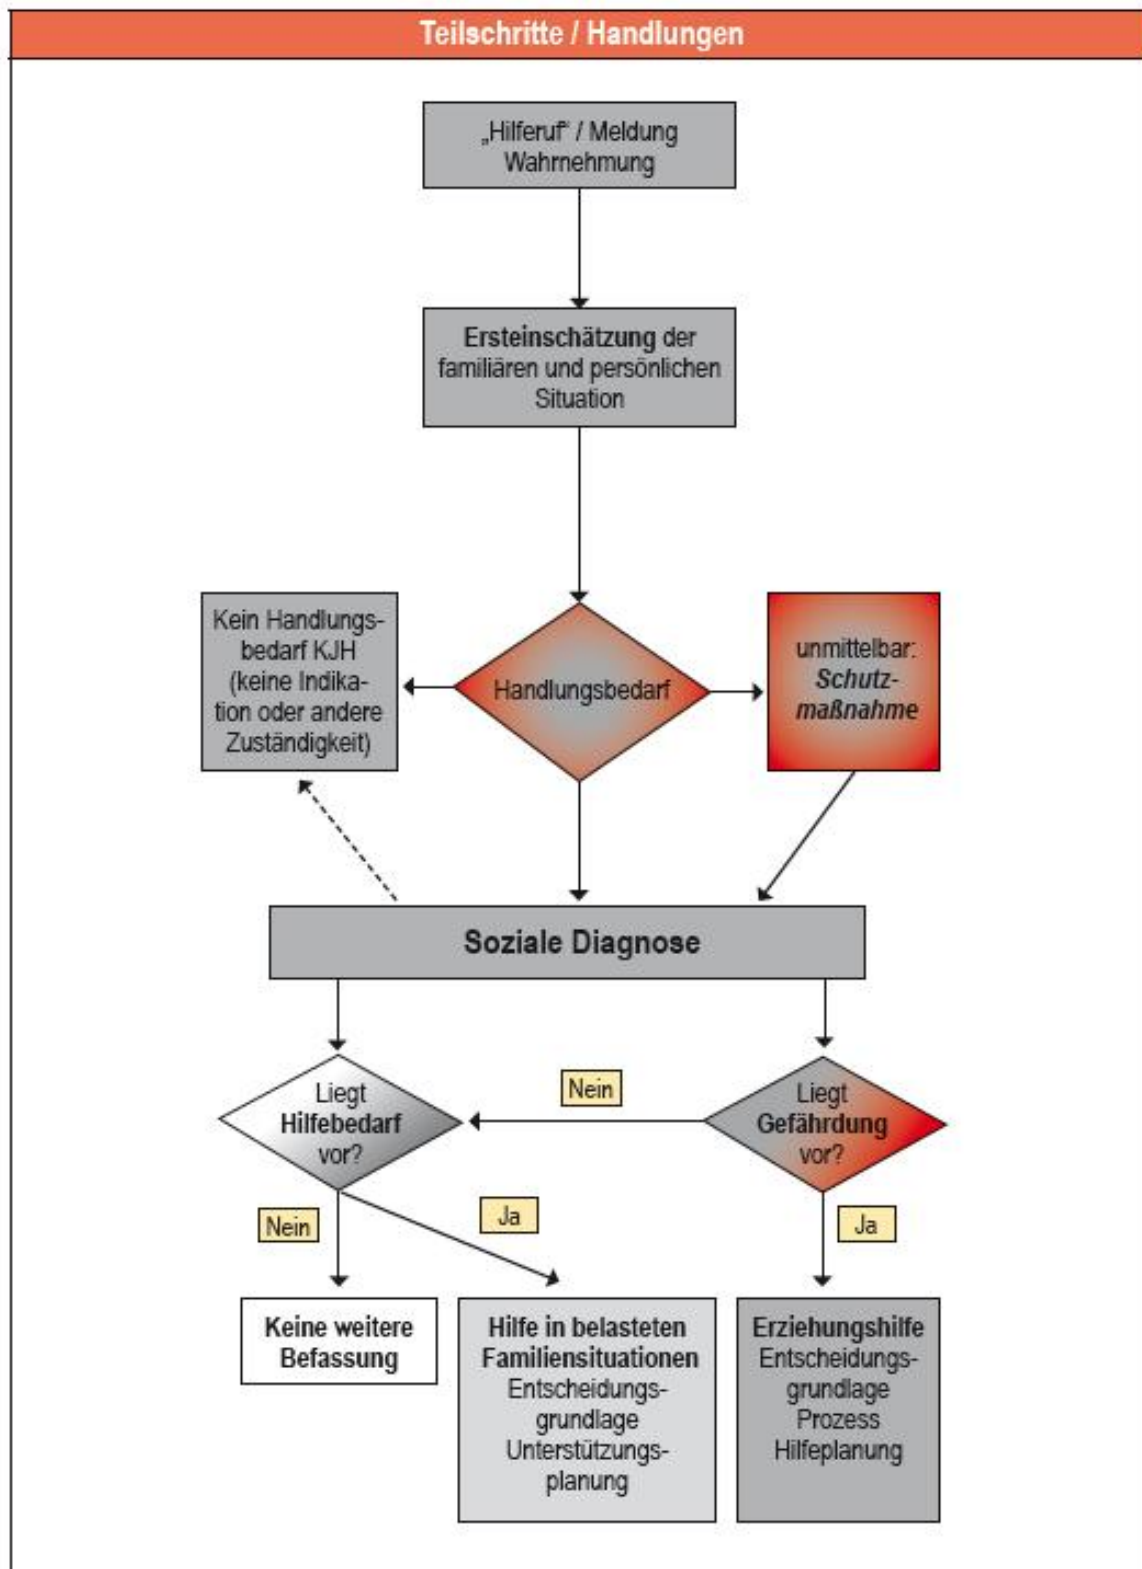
Teilschritte / Handlungen

„Hilferuf" / Meldung Wahrnehmung

Ersteinschätzung der familiären und persönlichen Situation

Kein Handlungsbedarf KJH (keine Indikation oder andere Zuständigkeit)

Handlungsbedarf

unmittelbar: Schutzmaßnahme

Soziale Diagnose

Liegt Hilfebedarf vor?

Nein

Liegt Gefährdung vor?

Nein

Ja

Ja

Keine weitere Befassung

Hilfe in belasteten Familiensituationen Entscheidungsgrundlage Unterstützungsplanung

Erziehungshilfe Entscheidungsgrundlage Prozess Hilfeplanung